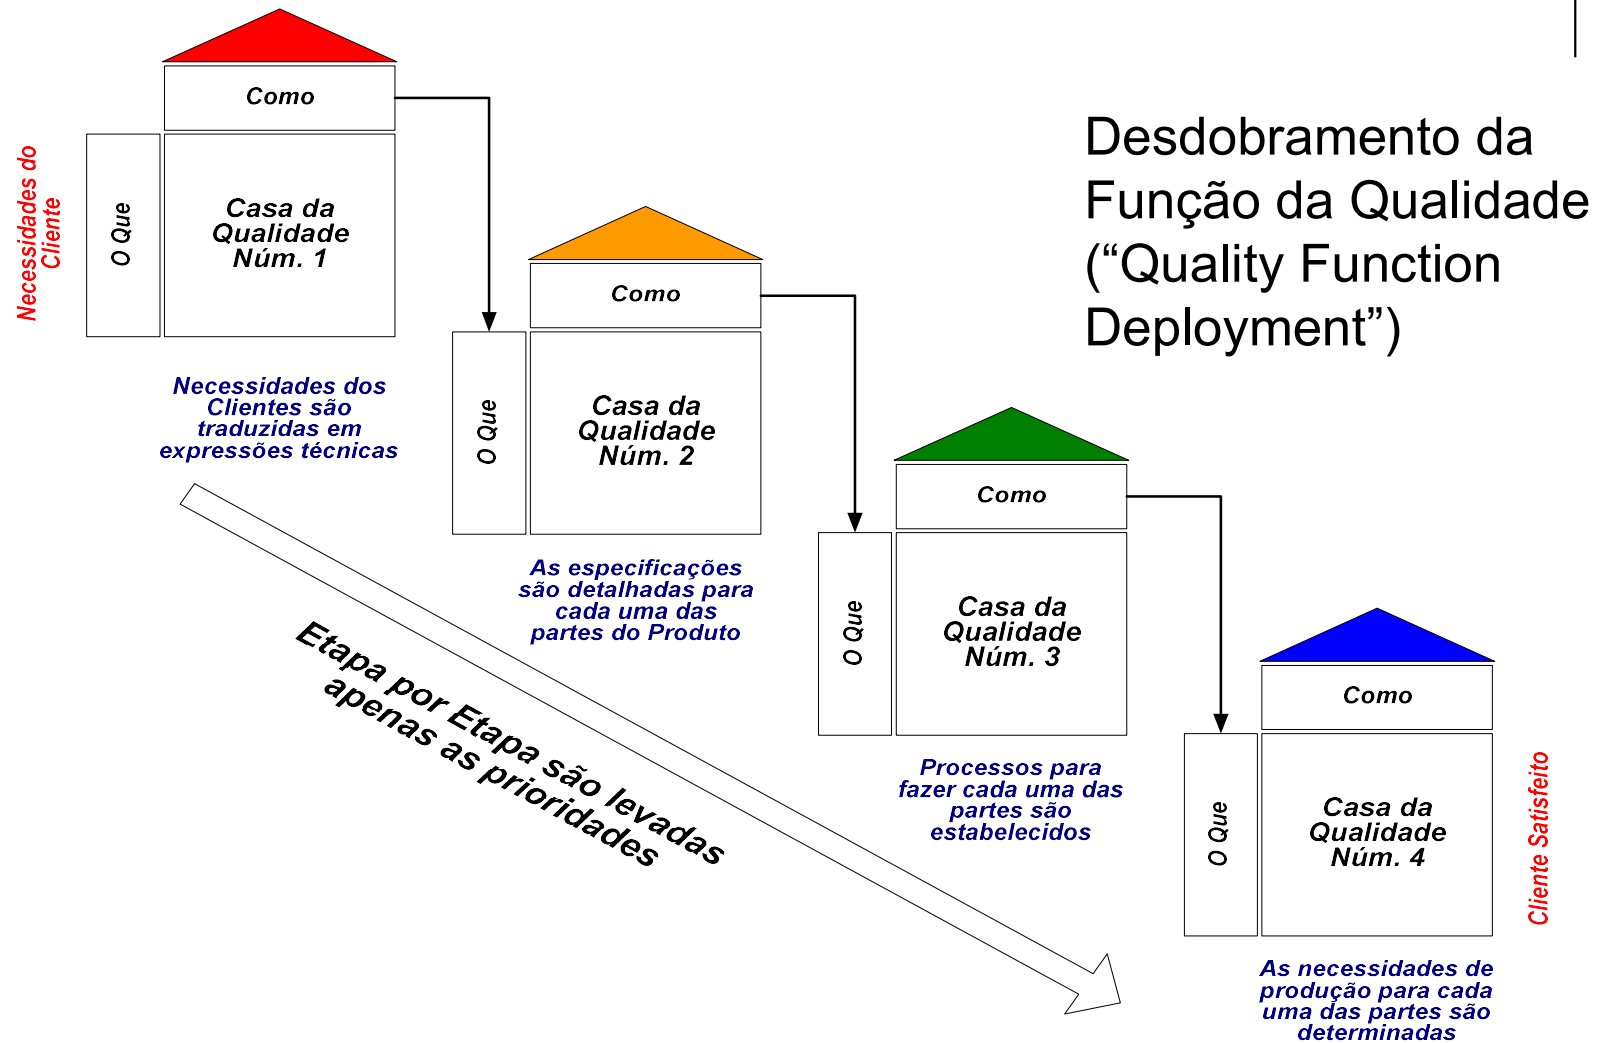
Desdobramento da Função da Qualidade (“Quality Function Deployment”)

Necessidades do Cliente

Como

O Que

Casa da Qualidade Núm. 1

Necessidades dos Clientes são traduzidas em expressões técnicas

Como

O Que

Casa da Qualidade Núm. 2

As especificações são detalhadas para cada uma das partes do Produto

Como

O Que

Casa da Qualidade Núm. 3

Processos para fazer cada uma das partes são estabelecidos

Como

O Que

Casa da Qualidade Núm. 4

As necessidades de produção para cada uma das partes são determinadas

Cliente Satisfeito

Etapa por Etapa são levadas apenas as prioridades